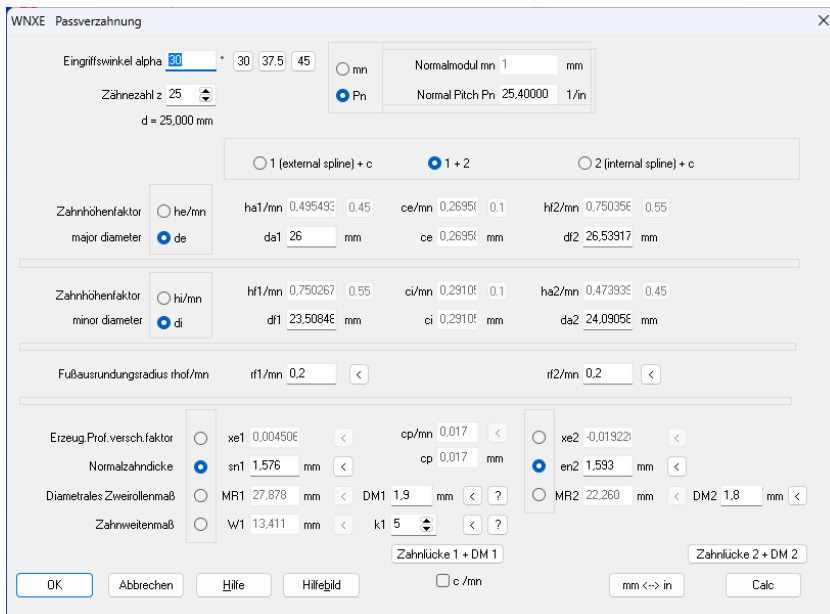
WNXE Passverzahnung

Eingriffswinkel alpha 30 ° 30 37.5 45

Zähnezahl z 25

d = 25,000 mm

mn
Pn

Normalmodul mn 1 mm

Normal Pitch Pn 25,40000 1/in

1 (external spline) + c
1 + 2
2 (internal spline) + c

Zahnhöhenfaktor
major diameter

he/mn
de

ha1/mn 0,495493 0.45
da1 26 mm

ce/mn 0,26958 0.1
ce 0,26958 mm

hf2/mn 0,750358 0.55
df2 26,53917 mm

Zahnhöhenfaktor
minor diameter

hi/mn
di

hf1/mn 0,750267 0.55
df1 23,50848 mm

ci/mn 0,29105 0.1
ci 0,29105 mm

ha2/mn 0,473939 0.45
da2 24,09058 mm

Fußausrundungsradius rhof/mn

rf1/mn 0,2 <

rf2/mn 0,2 <

Erzeug.Prof.versch.faktor
xe1 0,004506 <

Normalzahndicke
sn1 1,576 mm <

Diametrales Zweirollenmaß
MR1 27,878 mm < DM1 1,9 mm < ?

Zahnweitenmaß
W1 13,411 mm < k1 5 < ?

cp/mn 0,017 <
cp 0,017 mm

xe2 -0,019228 <
en2 1,593 mm <
MR2 22,260 mm < DM2 1,8 mm <

Zahnlücke 1 + DM 1
Zahnlücke 2 + DM 2

c /mn

OK
Abbrechen
Hilfe
Hilfebild
mm <--> in
Calc